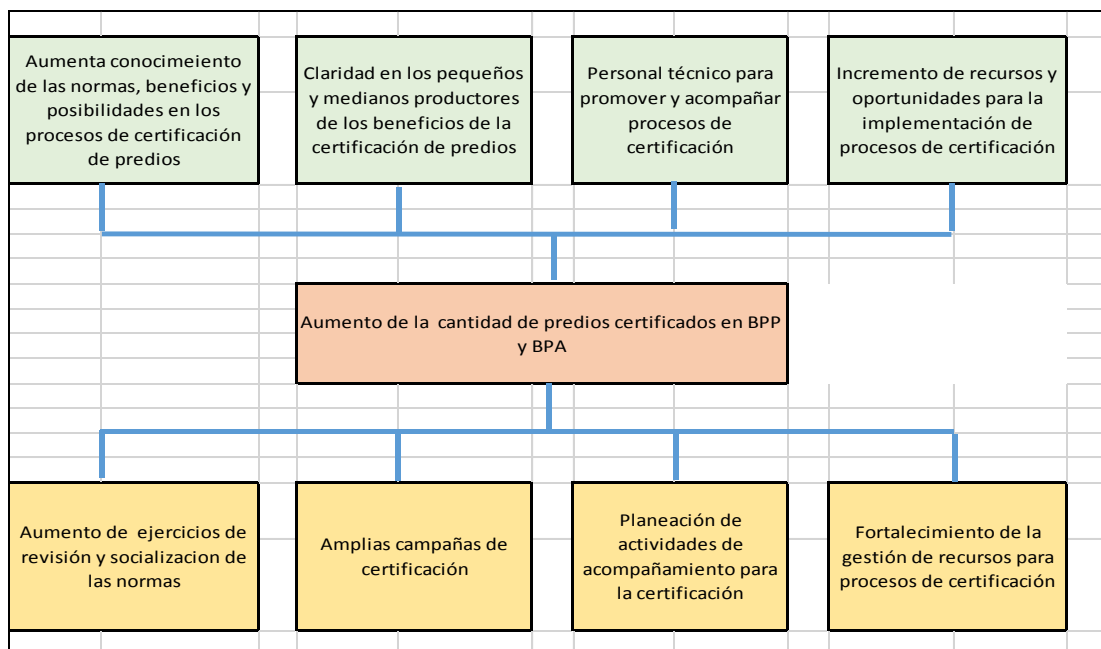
Aumenta conocimeiento de las normas, beneficios y posibilidades en los procesos de certificación de predios

Claridad en los pequeños y medianos productores de los beneficios de la certificación de predios

Personal técnico para promover y acompañar procesos de certificación

Incremento de recursos y oportunidades para la implementación de procesos de certificación

Aumento de la cantidad de predios certificados en BPP y BPA

Aumento de ejercicios de revisión y socializacion de las normas

Amplias campañas de certificación

Planeación de actividades de acompañamiento para la certificación

Fortalecimiento de la gestión de recursos para procesos de certificación